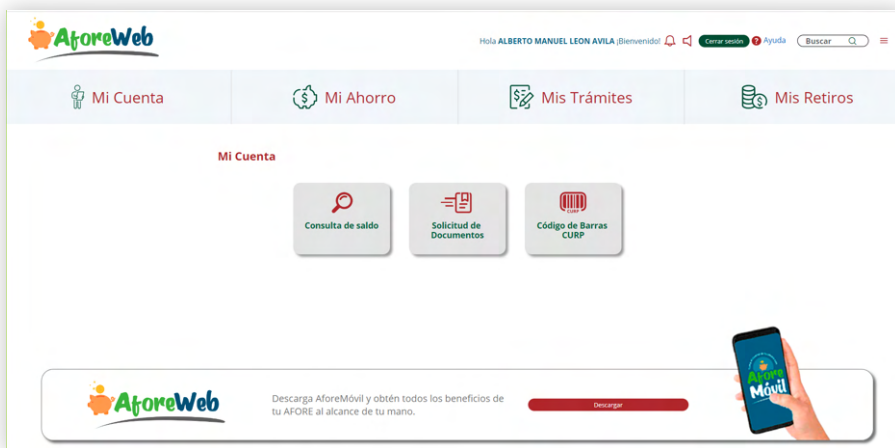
AforeWeb

Hola ALBERTO MANUEL LEON AVILA ¡Bienvenido! Cerrar sesión Ayuda Buscar

Mi Cuenta Mi Ahorro Mis Trámites Mis Retiros

Mi Cuenta

Consulta de saldo

Solicitud de Documentos

CURP
Código de Barras CURP

AforeWeb

Descarga AforeMóvil y obtén todos los beneficios de tu AFORE al alcance de tu mano.

Descargar

Afore Móvil